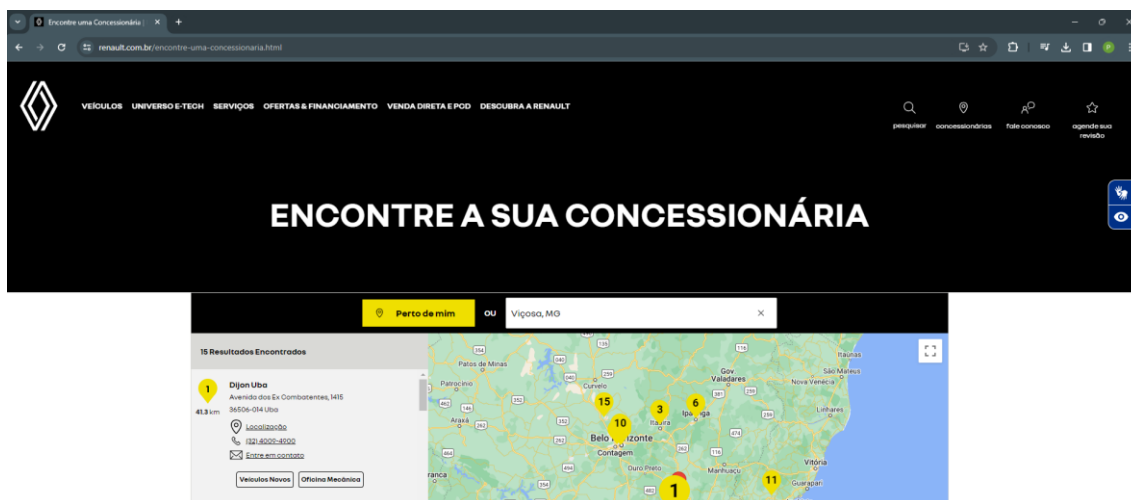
Encontre uma Concessionária | ×
renault.com.br/encontre-uma-concessionaria.html

VEÍCULOS UNIVERSO E-TECH SERVIÇOS OFERTAS & FINANCIAMENTO VENDA DIRETA E PCD DESCUBRA A RENAULT

pesquisar concessionárias fale conosco agende sua revisão

ENCONTRE A SUA CONCESSIONÁRIA

Perto de mim ou Viçosa, MG ×

15 Resultados Encontrados

1
41.3 km
Dijon Uba
Avenida dos Ex Combatentes, 1415
36506-014 Uba
Localização
(32) 4009-4900
Entre em contato
Veículos Novos Oficina Mecânica

Patos de Minas
Patrocínio
Araxá
Curvelo
Gov. Valadares
Nova Venécia
São Mateus
Itaúnas
Linhares
Ipatinga
Itabira
Belo Horizonte
Contagem
Ouro Preto
Manhuaçu
Vitória
Guarapari
ranca
15 3 6 10 11 1